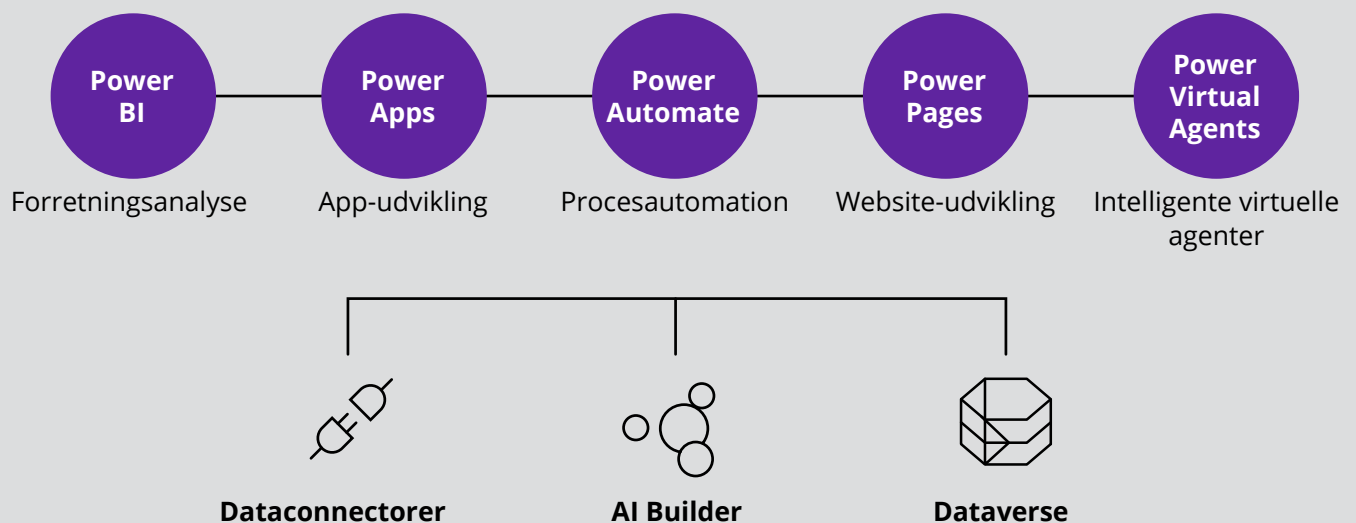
Power BI
Forretningsanalyse

Power Apps
App-udvikling

Power Automate
Procesautomation

Power Pages
Website-udvikling

Power Virtual Agents
Intelligente virtuelle agenter

Dataconnectorer

AI Builder

Dataverse